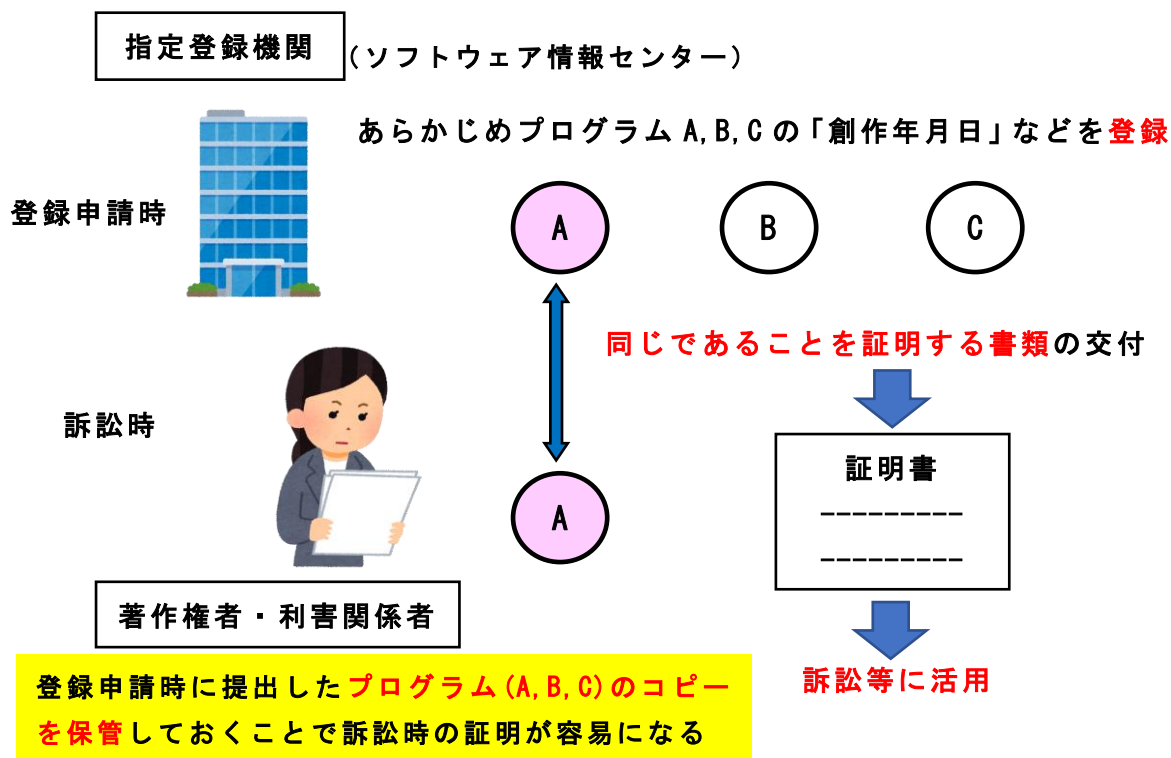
指定登録機関 (ソフトウェア情報センター)

あらかじめプログラムA,B,Cの「創作年月日」などを登録

登録申請時

A

B

C

同じであることを証明する書類の交付

訴訟時

証明書
---------
---------

A

著作権者・利害関係者

訴訟等に活用

登録申請時に提出したプログラム(A,B,C)のコピーを保管しておくことで訴訟時の証明が容易になる